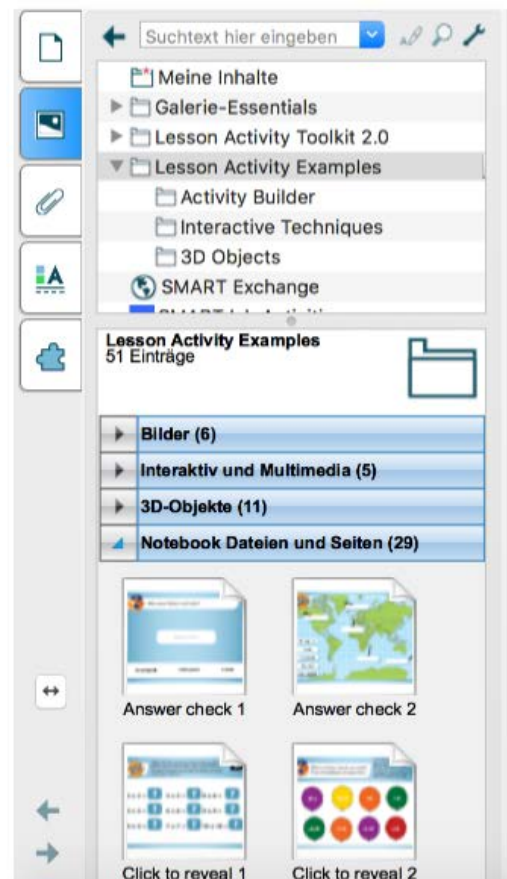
Suchtext hier eingeben

Meine Inhalte

Galerie-Essentials

Lesson Activity Toolkit 2.0

Lesson Activity Examples

Activity Builder

Interactive Techniques

3D Objects

SMART Exchange

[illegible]

Lesson Activity Examples
51 Einträge

Bilder (6)

Interaktiv und Multimedia (5)

3D-Objekte (11)

Notebook Dateien und Seiten (29)

Answer check 1

Answer check 2

Click to reveal 1

Click to reveal 2